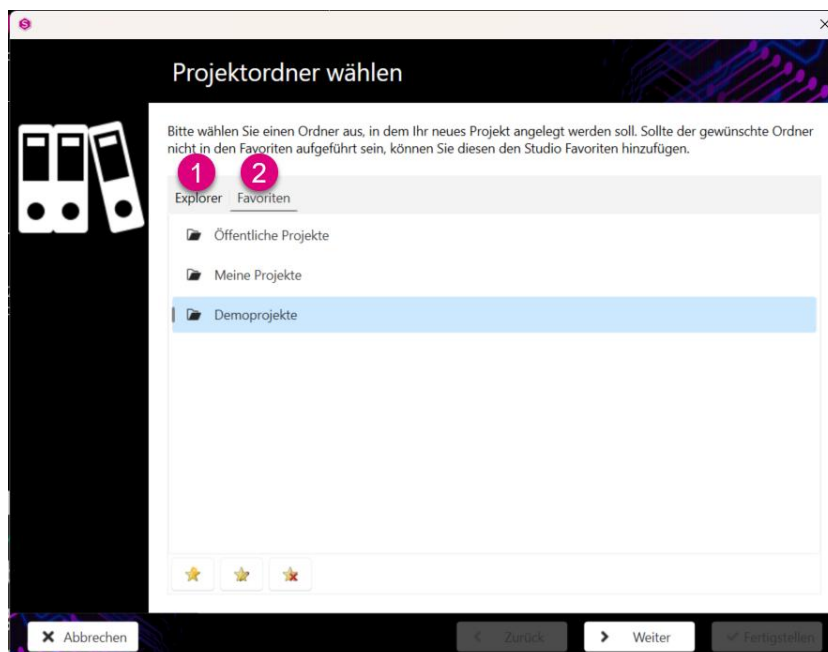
Projektordner wählen

Bitte wählen Sie einen Ordner aus, in dem Ihr neues Projekt angelegt werden soll. Sollte der gewünschte Ordner nicht in den Favoriten aufgeführt sein, können Sie diesen den Studio Favoriten hinzufügen.

1 Explorer 2 Favoriten

Öffentliche Projekte

Meine Projekte

Demoprojekte

Abbrechen

Zurück

Weiter

Fertigstellen